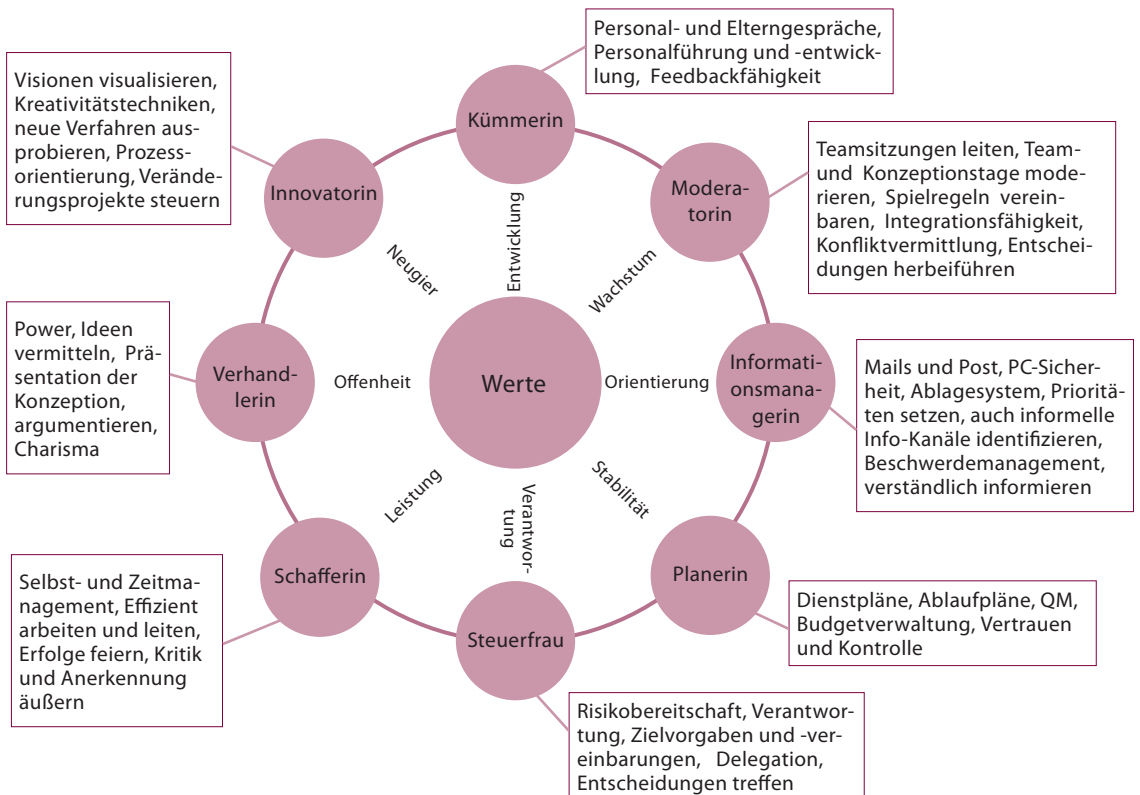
Personal- und Elterngespräche, Personalführung und -entwicklung, Feedbackfähigkeit

Visionen visualisieren, Kreativitätstechniken, neue Verfahren ausprobieren, Prozessorientierung, Veränderungsprojekte steuern

Kümmerin

Innovatorin

Moderatorin

Teamsitzungen leiten, Team- und Konzeptionstage moderieren, Spielregeln vereinbaren, Integrationsfähigkeit, Konfliktvermittlung, Entscheidungen herbeiführen

Neugier

Entwicklung

Wachstum

Power, Ideen vermitteln, Präsentation der Konzeption, argumentieren, Charisma

Verhandlerin

Offenheit

Werte

Orientierung

Informationsmanagerin

Mails und Post, PC-Sicherheit, Ablagesystem, Prioritäten setzen, auch informelle Info-Kanäle identifizieren, Beschwerdemanagement, verständlich informieren

Leistung

Verantwortung

Stabilität

Selbst- und Zeitmanagement, Effizient arbeiten und leiten, Erfolge feiern, Kritik und Anerkennung äußern

Schafferin

Steuerfrau

Planerin

Dienstpläne, Ablaufpläne, QM, Budgetverwaltung, Vertrauen und Kontrolle

Risikobereitschaft, Verantwortung, Zielvorgaben und -vereinbarungen, Delegation, Entscheidungen treffen